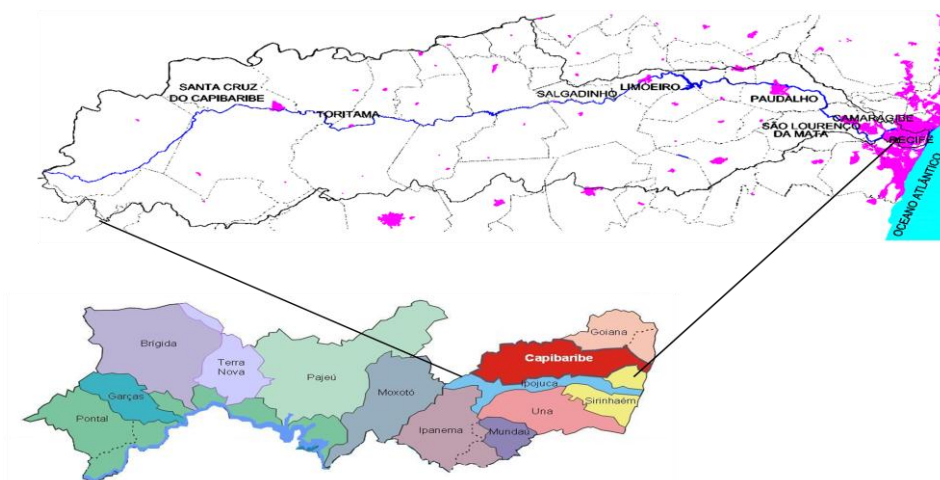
SANTA CRUZ DO CAPIBARIBE
TORITAMA
SALGADINHO
LIMOEIRO
PAUDALHO
CAMARAGIBE
SÃO LOURENÇO DA MATA
RECIFE
OCEANO ATLÂNTICO

Brígida
Terra Nova
Pajeú
Moxotó
Garças
Pontal
Goiana
Capibaribe
Ipojuca
Una
Sirinhaém
Ipanema
Mundaú